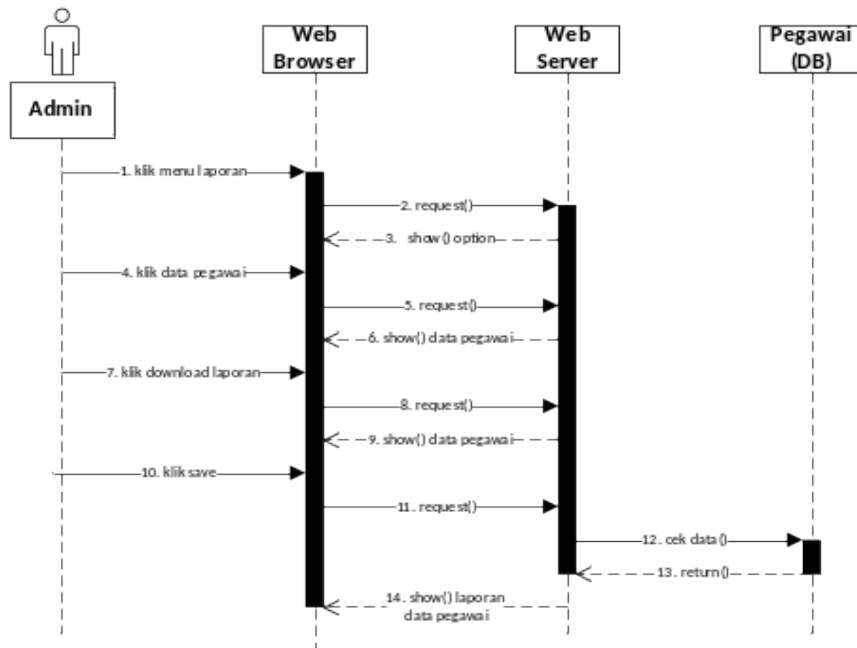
Admin

Web Browser

Web Server

Pegawai (DB)

1. klik menu laporan

2. request()

3. show() option

4. klik data pegawai

5. request()

6. show() data pegawai

7. klik download laporan

8. request()

9. show() data pegawai

10. klik save

11. request()

12. cek data()

13. return()

14. show() laporan data pegawai